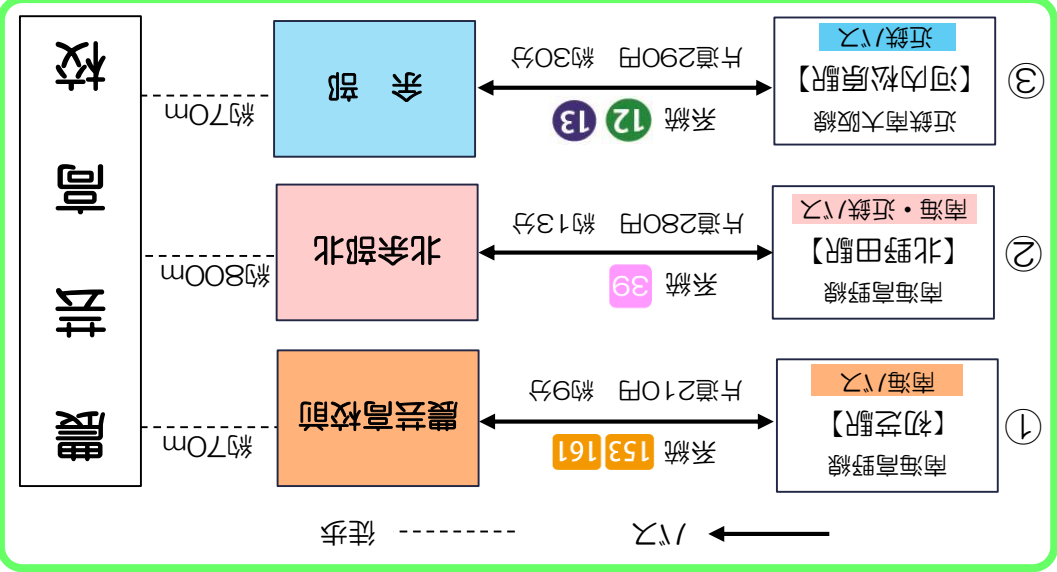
③ 近鉄南大阪線 【河内松原駅】 近鉄バス

系統 12 13

片道290円 約30分

余部

約70m

② 南海高野線 【北野田駅】 南海・近鉄バス

系統 39

片道280円 約13分

北余部北

約800m

① 南海高野線 【初芝駅】 南海バス

系統 153 161

片道210円 約9分

農芸高校前

約70m

農芸高校

バス ← ------- 徒歩